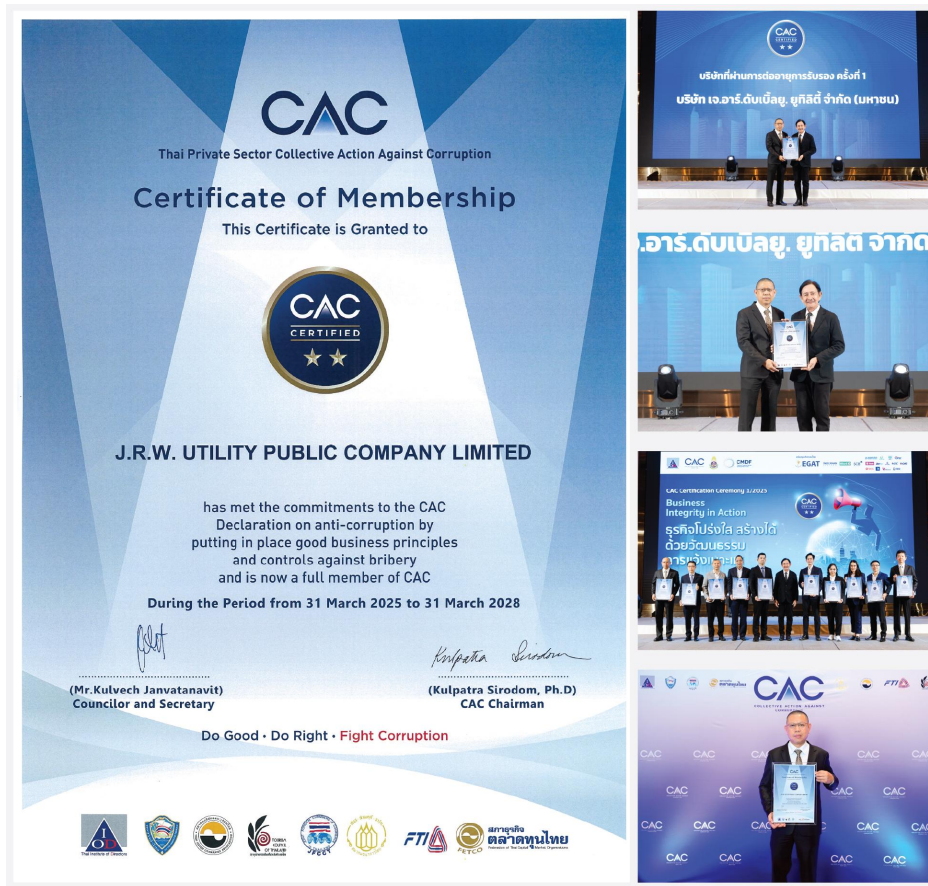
CAC
Thai Private Sector Collective Action Against Corruption

Certificate of Membership
This Certificate is Granted to

CAC
CERTIFIED

J.R.W. UTILITY PUBLIC COMPANY LIMITED

has met the commitments to the CAC Declaration on anti-corruption by putting in place good business principles and controls against bribery and is now a full member of CAC

During the Period from 31 March 2025 to 31 March 2028

(Mr.Kulvech Janvatanavit)
Councilor and Secretary

Kulpatra Sirodom
(Kulpatra Sirodom, Ph.D)
CAC Chairman

Do Good • Do Right • Fight Corruption

IOD
Thai Institute of Directors

FTI
FETCO
สภาธุรกิจตลาดทุนไทย

CAC
CERTIFIED
บริษัทที่ผ่านการต่ออายุการรับรอง ครั้งที่ 1
บริษัท เจ.อาร์.ดับเบิ้ลยู. ยูทิลิตี้ จำกัด (มหาชน)

.อาร์.ดับเบิลยู. ยูทิลิตี้ จำกัด

CMDF
EGAT
CAC Certification Ceremony 1/2025
Business Integrity in Action
ธุรกิจโปร่งใส สร้างได้ ด้วยวัฒนธรรม
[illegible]

CAC
COLLECTIVE ACTION AGAINST CORRUPTION
FTI
CAC CAC CAC CAC CAC CAC CAC CAC CAC CAC CAC CAC CAC CAC